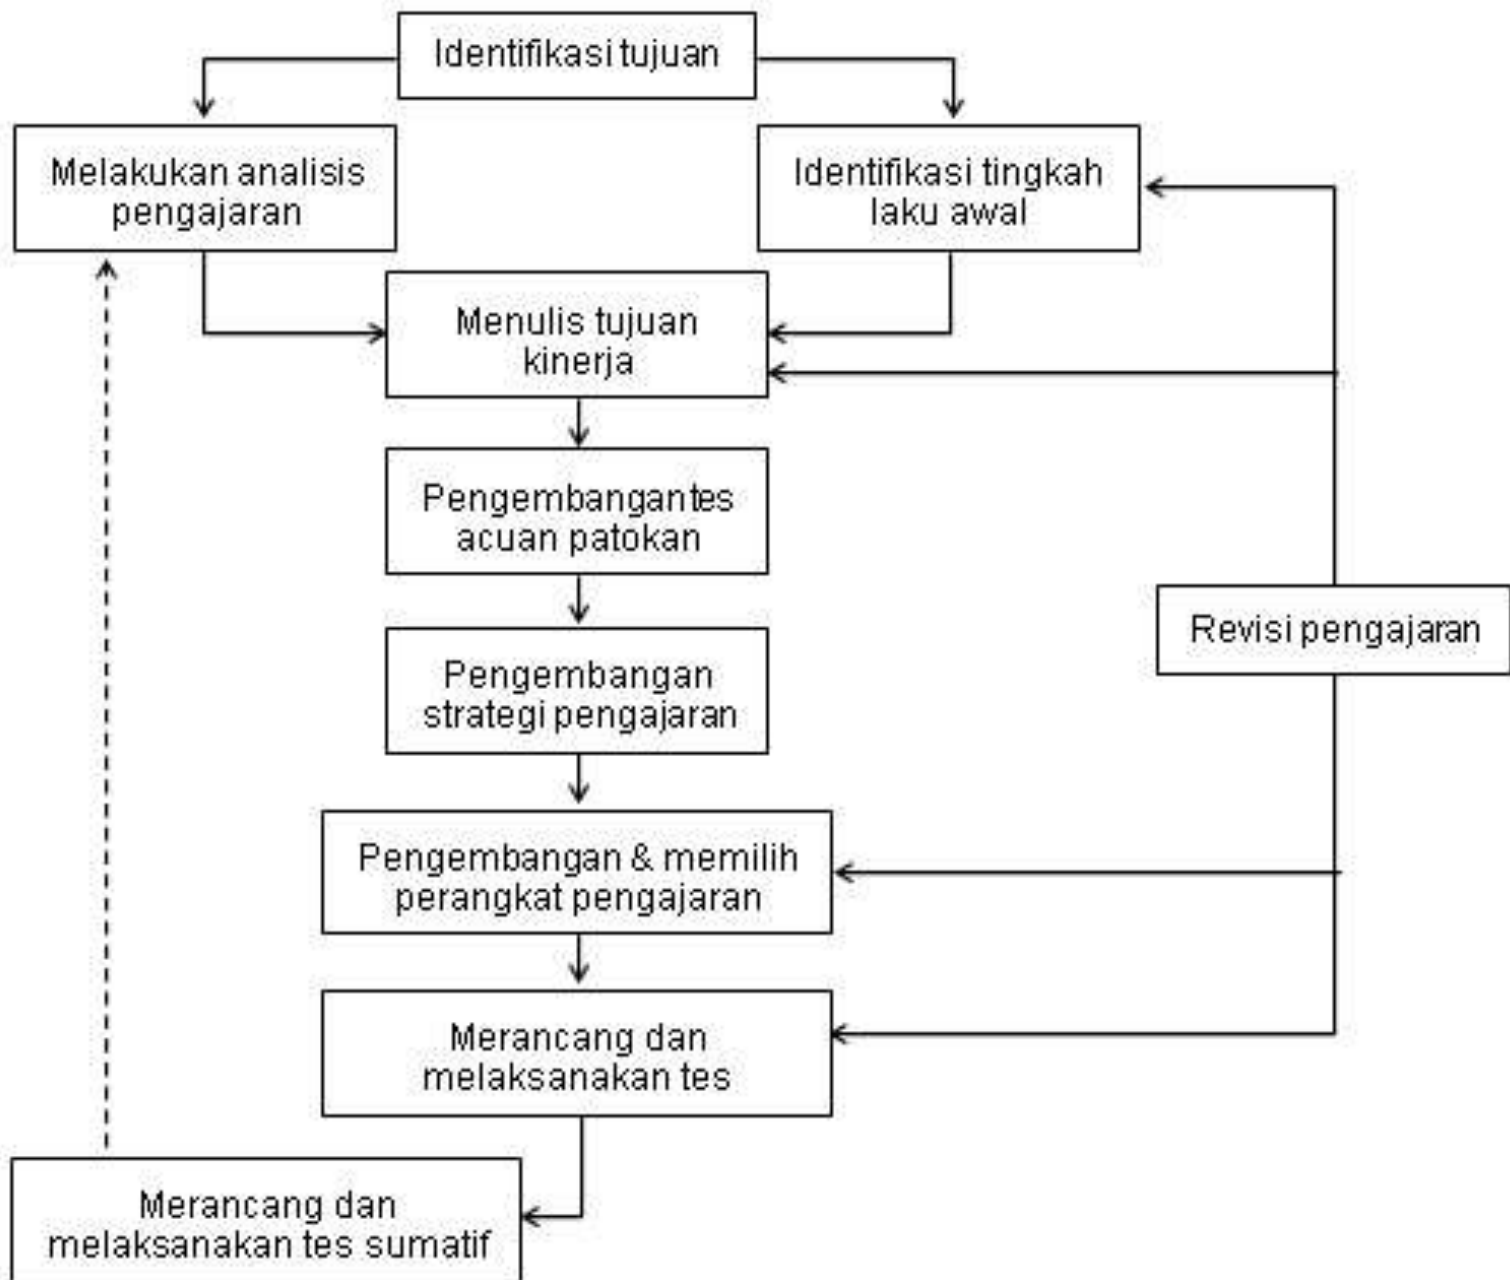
Identifikasi tujuan

Melakukan analisis pengajaran

Identifikasi tingkah laku awal

Menulis tujuan kinerja

Pengembangantes acuan patokan

Pengembangan strategi pengajaran

Revisi pengajaran

Pengembangan & memilih perangkat pengajaran

Merancang dan melaksanakan tes

Merancang dan melaksanakan tes sumatif